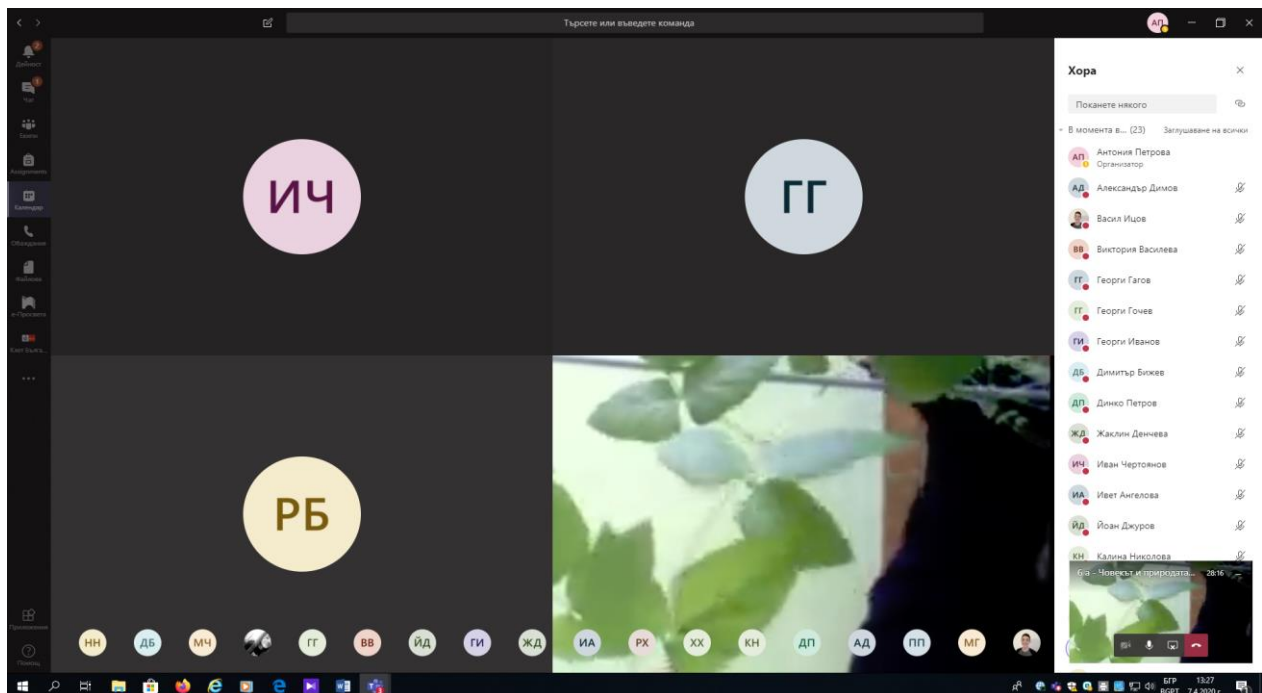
Търсете или въведете команда

АП

Дейност
Чат
Екипи
Assignments
Календар
Обаждания
Файлове
е-Просвета
Кант Бъкъ...
...
Приложения
Помощ

ИЧ

ГГ

РБ

НН ДБ МЧ ГГ ВВ ЙД ГИ ЖД ИА РХ ХХ КН ДП АД ПП МГ

Хора

Поканете някого

В момента в... (23) Заглушаване на всички

АП Антония Петрова
Организатор
АД Александър Димов
Васил Ицов
ВВ Виктория Василева
ГГ Георги Гагов
ГГ Георги Гочев
ГИ Георги Иванов
ДБ Димитър Бижев
ДП Динко Петров
ЖД Жаклин Денчева
ИЧ Иван Чертоянов
ИА Ивет Ангелова
ЙД Йоан Джуров
КН Калина Николова

6/а - Човекът и природата... 28:16

БГР BGPT 13:27 7.4.2020 г.